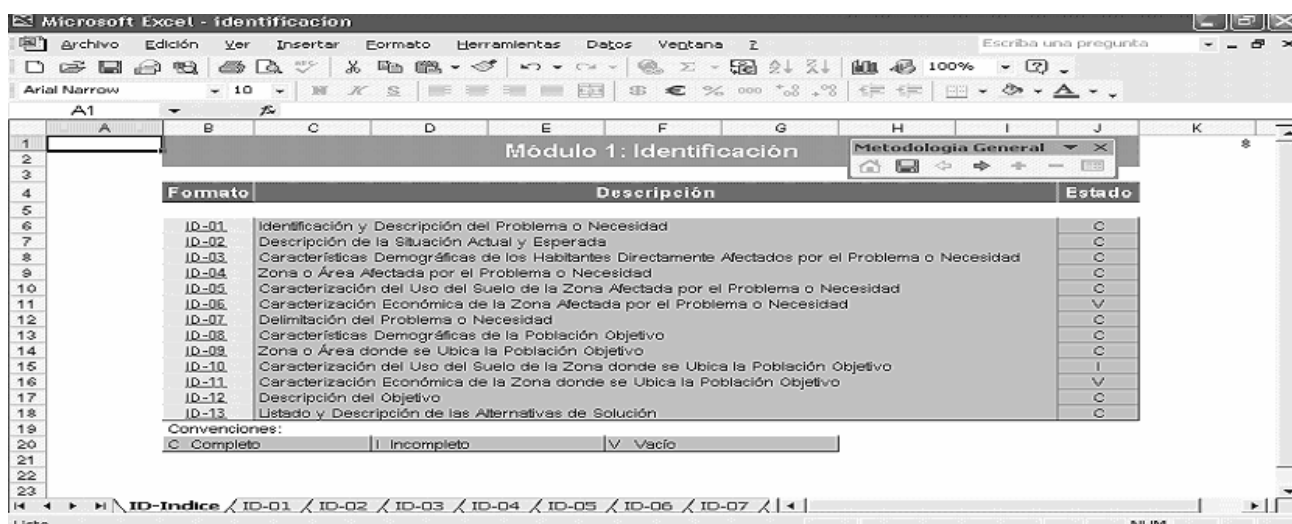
Microsoft Excel - identificacion

Archivo Edición Ver Insertar Formato Herramientas Datos Ventana ?

Escriba una pregunta

100%

Arial Narrow 10

A1

Módulo 1: Identificación

Metodologia General

| Formato | Descripción | Estado |
|---|---|---|
| ID-01 | Identificación y Descripción del Problema o Necesidad | C |
| ID-02 | Descripción de la Situación Actual y Esperada | C |
| ID-03 | Características Demográficas de los Habitantes Directamente Afectados por el Problema o Necesidad | C |
| ID-04 | Zona o Área Afectada por el Problema o Necesidad | C |
| ID-05 | Caracterización del Uso del Suelo de la Zona Afectada por el Problema o Necesidad | C |
| ID-06 | Caracterización Económica de la Zona Afectada por el Problema o Necesidad | V |
| ID-07 | Delimitación del Problema o Necesidad | C |
| ID-08 | Características Demográficas de la Población Objetivo | C |
| ID-09 | Zona o Área donde se Ubica la Población Objetivo | C |
| ID-10 | Caracterización del Uso del Suelo de la Zona donde se Ubica la Población Objetivo | I |
| ID-11 | Caracterización Económica de la Zona donde se Ubica la Población Objetivo | V |
| ID-12 | Descripción del Objetivo | C |
| ID-13 | Listado y Descripción de las Alternativas de Solución | C |

Convenciones:
C Completo | I Incompleto | V Vacío

ID-Indice / ID-01 / ID-02 / ID-03 / ID-04 / ID-05 / ID-06 / ID-07

Listo NUM